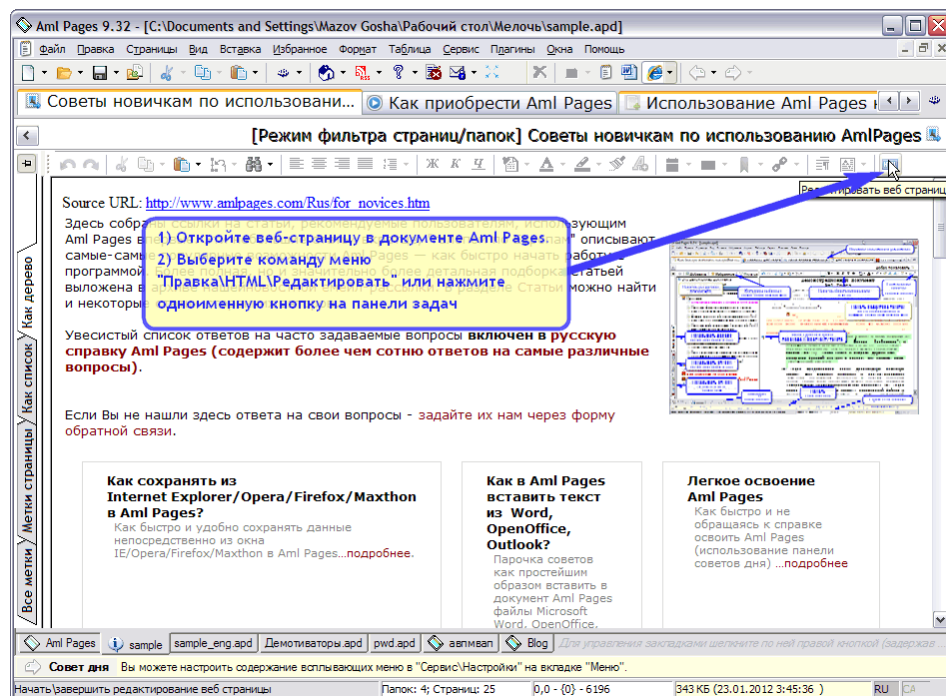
Aml Pages 9.32 - [C:\Documents and Settings\Mazov Gosha\Рабочий стол\Мелочь\sample.apd]

Файл Правка Страницы Вид Вставка Избранное Формат Таблица Сервис Плагины Окна Помощь

Советы новичкам по использовани... Как приобрести Aml Pages Использование Aml Pages н

[Режим фильтра страниц/папок] Советы новичкам по использованию AmlPages

Редактировать веб страницу

Source URL: http://www.amlpages.com/Rus/for_novices.htm

Здесь собраны ссылки на статьи, рекомендуемые пользователям, использующим Aml Pages в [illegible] описывают самые-самые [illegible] Pages — как быстро начать работу с программой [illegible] более полная, но и значительно более детальная подборка статей выложена в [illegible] Статьи можно найти и некоторые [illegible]

1) Откройте веб-страницу в документе Aml Pages.
2) Выберите команду меню "Правка\HTML\Редактировать" или нажмите одноименную кнопку на панели задач

Увесистый список ответов на часто задаваемые вопросы включен в русскую справку Aml Pages (содержит более чем сотню ответов на самые различные вопросы).

Если Вы не нашли здесь ответа на свои вопросы - задайте их нам через форму обратной связи.

Как сохранять из Internet Explorer/Opera/Firefox/Maxthon в Aml Pages?
Как быстро и удобно сохранять данные непосредственно из окна IE/Opera/Firefox/Maxthon в Aml Pages...подробнее.

Как в Aml Pages вставить текст из Word, OpenOffice, Outlook?
Парочка советов как простейшим образом вставить в документ Aml Pages файлы Microsoft Word, OpenOffice,

Легкое освоение Aml Pages
Как быстро и не обращаясь к справке освоить Aml Pages (использование панели советов дня) ...подробнее

Как дерево
Как список
Метки страницы
Все метки

Aml Pages | sample | sample_eng.apd | Демотиваторы.apd | pwd.apd | авпмвап | Blog | Для управления закладками щелкните по ней правой кнопкой (задержав

Совет дня Вы можете настроить содержание всплывающих меню в "Сервис\Настройки" на вкладке "Меню".

Начать\завершить редактирование веб страницы | Папок: 4; Страниц: 25 | 0,0 - {0} - 6196 | 343 КБ (23.01.2012 3:45:36 ) | RU | CA